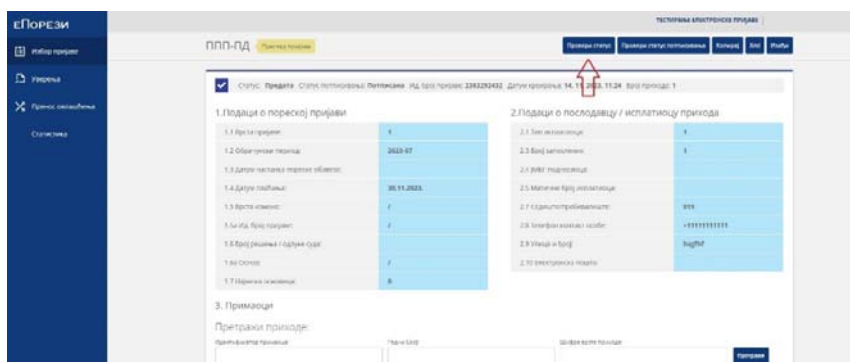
еПорези

Избор пријаве

Увериња

Пренос овлашћења

Статистика

ТЕСТИРАЊЕ ЕЛЕКТРОНСКЕ ПРИЈАВЕ

ППП-ПД Преглед пријаве

Провери статус | Провери статус потписивања | Копирај | XML | Изађи

Статус: Предата Статус потписивања: Потписано Ид. број пријаве: 2363292432 Датум креирања: 14. 11. 2023. 11.24 Број припреме: 1

1.Подаци о пореској пријави

| | |
|---|---|
| 1.1 Врста пријаве: | 1 |
| 1.2 Обрачунски период: | 2023-07 |
| 1.3 Датум настанка пореске обавезе: | |
| 1.4 Датум плаћања: | 30.11.2023. |
| 1.5 Врста измене: | 2 |
| 1.5а Ид. број пријаве: | 2 |
| 1.6 Број решења / одлуке суда: | |
| 1.6а Основ: | 2 |
| 1.7 Нерегистрованих: | 0 |

2.Подаци о послодавцу / исплатиоцу прихода

| | |
|---|---|
| 2.1 Тип исплатиоца: | 1 |
| 2.3 Број запослених: | 1 |
| 2.4 ЈМБГ подносиоца: | |
| 2.5 Матични број исплатиоца: | |
| 2.7 Седиште/пребивалиште: | 015 |
| 2.8 Телефон контакт особе: | +111111111 |
| 2.9 Улица и број: | fsgjfhf |
| 2.10 Електронска пошта: | |

3. Примаоци

Претражи приходе:

Идентификатор примаоца | Назив ОЈЛД | Шифра врсте прихода

Претражи